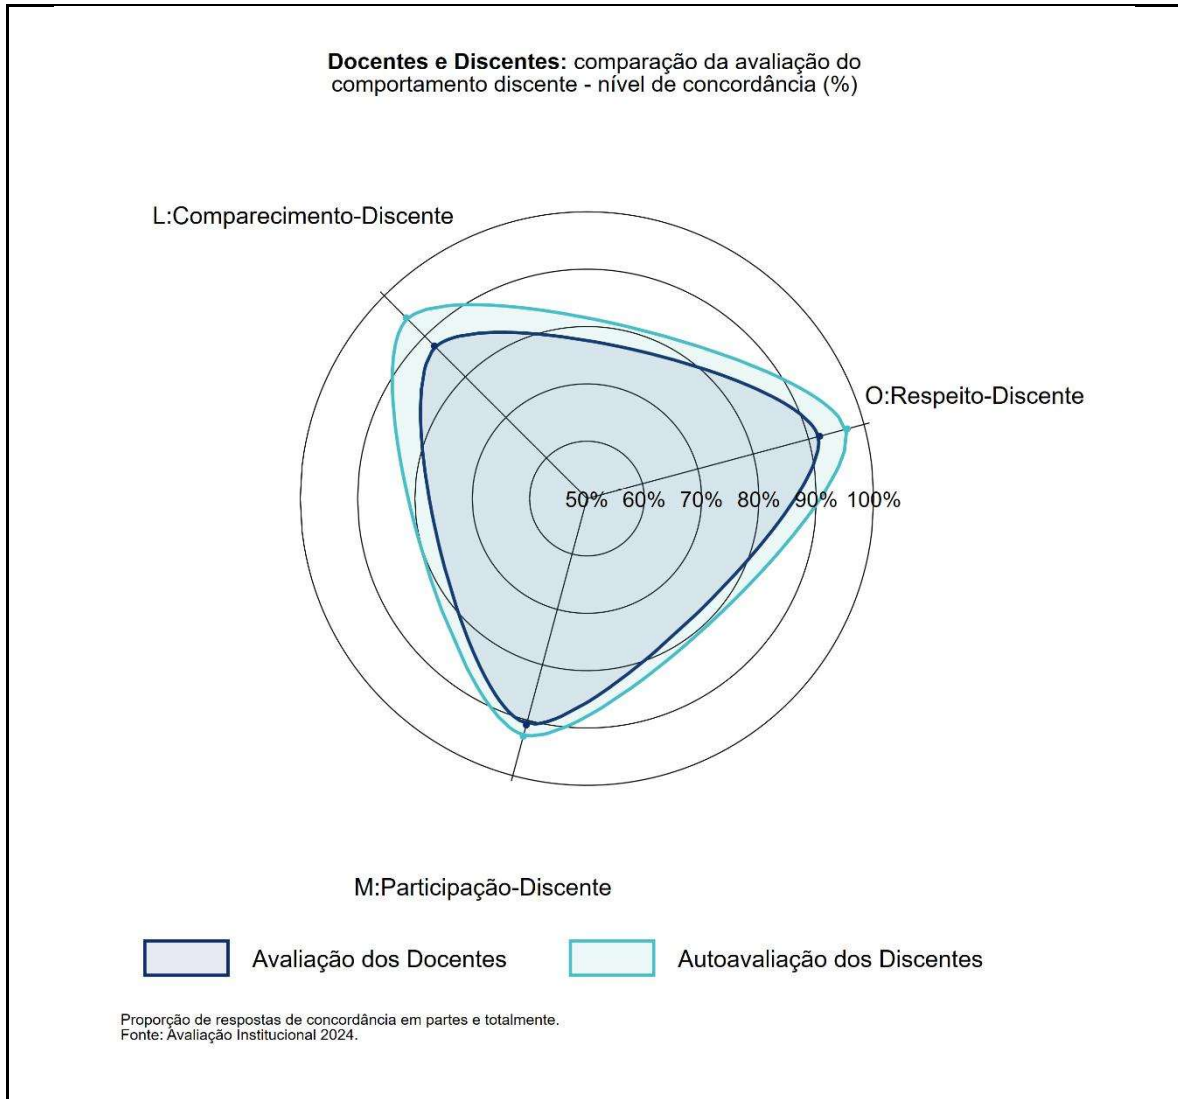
**Docentes e Discentes:** comparação da avaliação do comportamento discente - nível de concordância (%)

L:Comparecimento-Discente

O:Respeito-Discente

50% 60% 70% 80% 90% 100%

M:Participação-Discente

Avaliação dos Docentes

Autoavaliação dos Discentes

Proporção de respostas de concordância em partes e totalmente.
Fonte: Avaliação Institucional 2024.